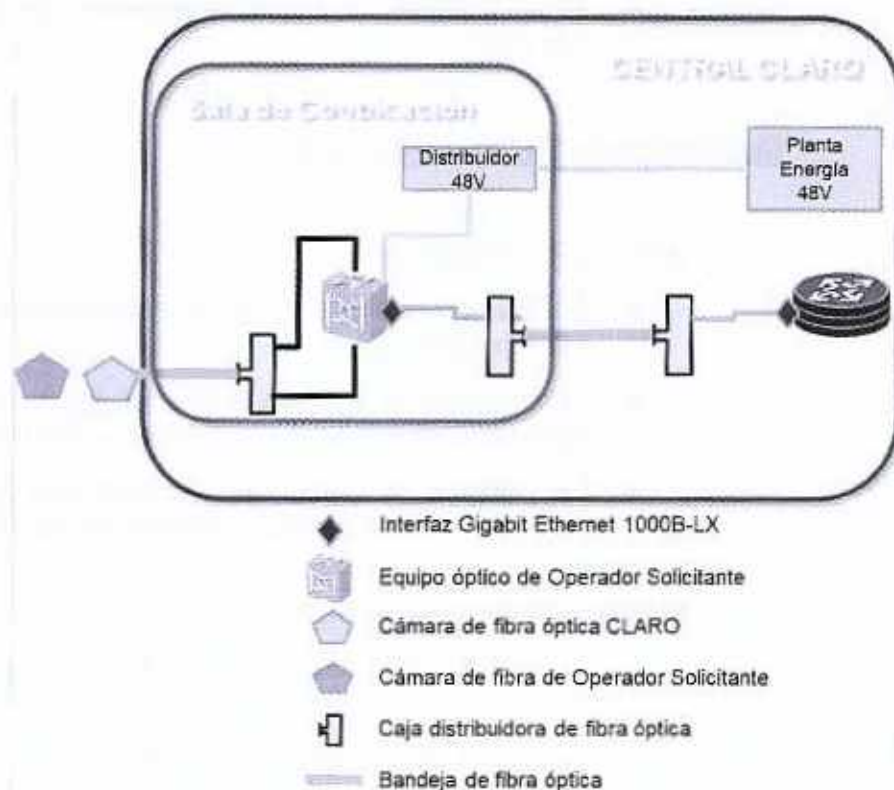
CENTRAL CLARO

Sala de Coubicación

Distribuidor 48V

Planta Energía 48V

Interfaz Gigabit Ethernet 1000B-LX

Equipo óptico de Operador Solicitante

Cámara de fibra óptica CLARO

Cámara de fibra de Operador Solicitante

Caja distribuidora de fibra óptica

Bandeja de fibra óptica